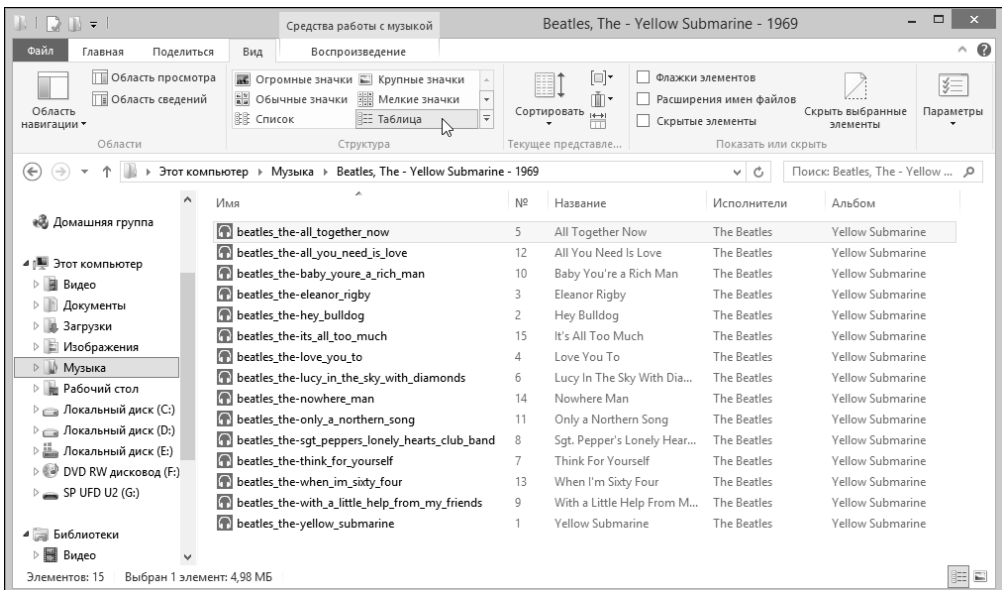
Средства работы с музыкой

Beatles, The - Yellow Submarine - 1969

Файл Главная Поделиться Вид Воспроизведение

Область навигации
Область просмотра
Область сведений
Области

Огромные значки
Крупные значки
Обычные значки
Мелкие значки
Список
Таблица
Структура

Сортировать
Текущее представле...

Флажки элементов
Расширения имен файлов
Скрытые элементы
Скрыть выбранные элементы
Показать или скрыть

Параметры

Этот компьютер ▸ Музыка ▸ Beatles, The - Yellow Submarine - 1969

Поиск: Beatles, The - Yellow ...

Домашняя группа

Этот компьютер
Видео
Документы
Загрузки
Изображения
Музыка
Рабочий стол
Локальный диск (C:)
Локальный диск (D:)
Локальный диск (E:)
DVD RW дисковод (F:)
SP UFD U2 (G:)

Библиотеки
Видео

| Имя | № | Название | Исполнители | Альбом |
|---|---|---|---|---|
| beatles_the-all_together_now | 5 | All Together Now | The Beatles | Yellow Submarine |
| beatles_the-all_you_need_is_love | 12 | All You Need Is Love | The Beatles | Yellow Submarine |
| beatles_the-baby_youre_a_rich_man | 10 | Baby You're a Rich Man | The Beatles | Yellow Submarine |
| beatles_the-eleanor_rigby | 3 | Eleanor Rigby | The Beatles | Yellow Submarine |
| beatles_the-hey_bulldog | 2 | Hey Bulldog | The Beatles | Yellow Submarine |
| beatles_the-its_all_too_much | 15 | It's All Too Much | The Beatles | Yellow Submarine |
| beatles_the-love_you_to | 4 | Love You To | The Beatles | Yellow Submarine |
| beatles_the-lucy_in_the_sky_with_diamonds | 6 | Lucy In The Sky With Dia... | The Beatles | Yellow Submarine |
| beatles_the-nowhere_man | 14 | Nowhere Man | The Beatles | Yellow Submarine |
| beatles_the-only_a_northern_song | 11 | Only a Northern Song | The Beatles | Yellow Submarine |
| beatles_the-sgt_peppers_lonely_hearts_club_band | 8 | Sgt. Pepper's Lonely Hear... | The Beatles | Yellow Submarine |
| beatles_the-think_for_yourself | 7 | Think For Yourself | The Beatles | Yellow Submarine |
| beatles_the-when_im_sixty_four | 13 | When I'm Sixty Four | The Beatles | Yellow Submarine |
| beatles_the-with_a_little_help_from_my_friends | 9 | With a Little Help From M... | The Beatles | Yellow Submarine |
| beatles_the-yellow_submarine | 1 | Yellow Submarine | The Beatles | Yellow Submarine |

Элементов: 15 Выбран 1 элемент: 4,98 МБ